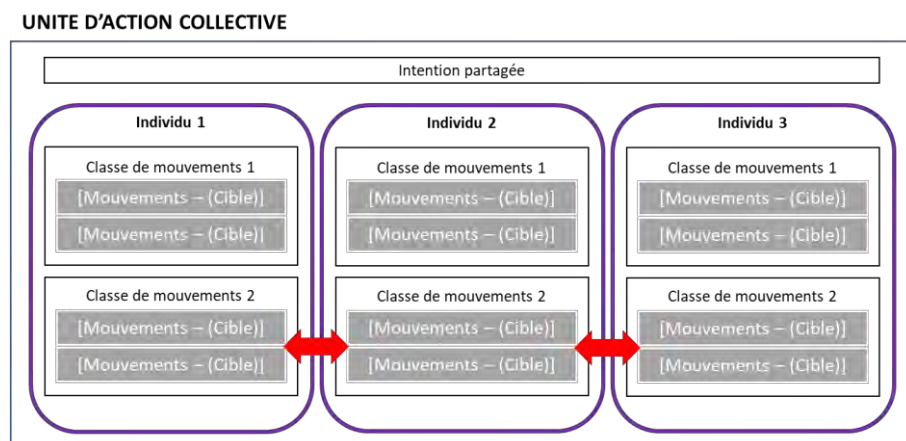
UNITE D'ACTION COLLECTIVE

Intention partagée

Individu 1

Classe de mouvements 1

[Mouvements – (Cible)]

[Mouvements – (Cible)]

Classe de mouvements 2

[Mouvements – (Cible)]

[Mouvements – (Cible)]

Individu 2

Classe de mouvements 1

[Mouvements – (Cible)]

[Mouvements – (Cible)]

Classe de mouvements 2

[Mouvements – (Cible)]

[Mouvements – (Cible)]

Individu 3

Classe de mouvements 1

[Mouvements – (Cible)]

[Mouvements – (Cible)]

Classe de mouvements 2

[Mouvements – (Cible)]

[Mouvements – (Cible)]